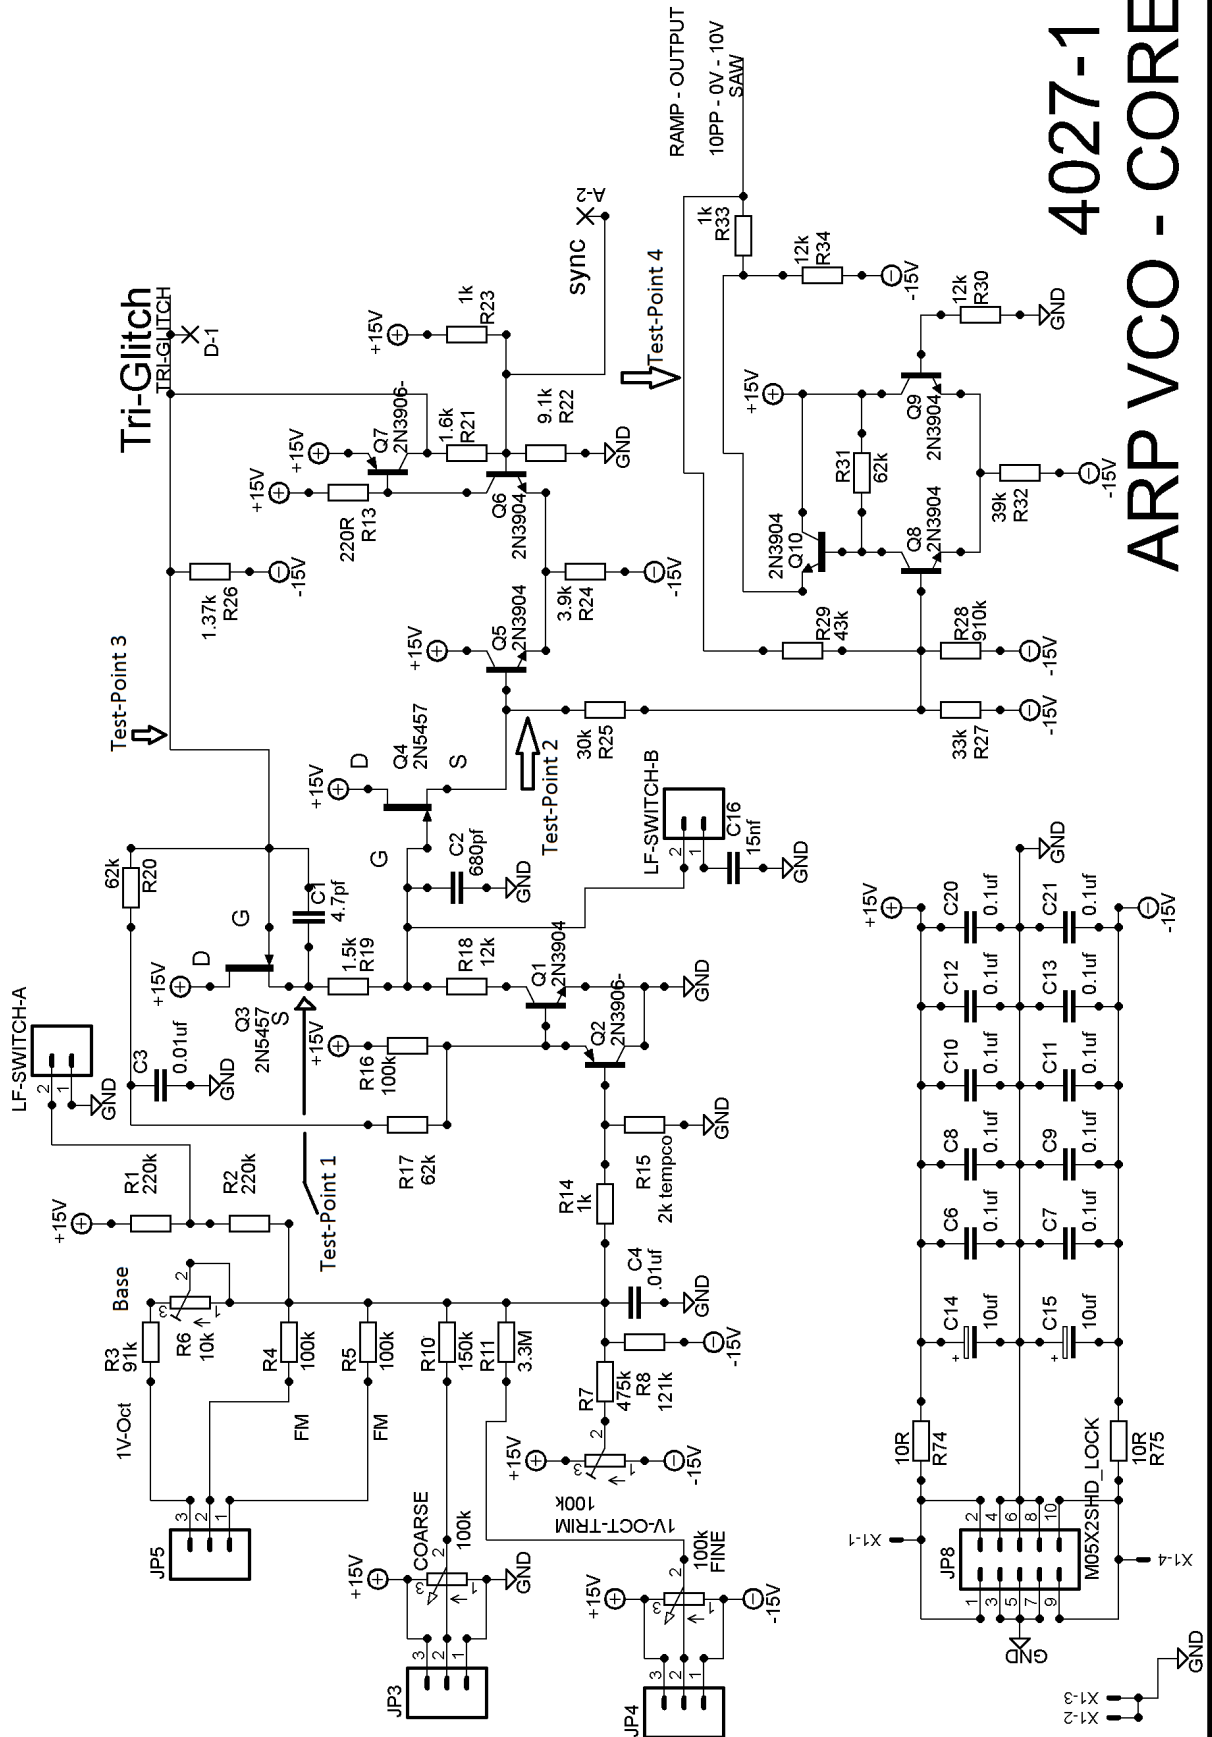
4027-1
ARP VCO - CORE

RAMP - OUTPUT
10PP - 0V - 10V
SAW

Tri-Glitch
TRI-GLITCH
D-1
sync
A-2
Test-Point 4
Test-Point 3
Test-Point 2
Test-Point 1

+15V
-15V
GND

R23 1k
R22 9.1k
R21 1.6k
R13 220R
R26 1.37k
R24 3.9k
R25 30k
R33 1k
R34 12k
R30 12k
R31 62k
R32 39k
R29 43k
R28 910k
R27 33k
R20 62k
R19 1.5k
R18 12k
R16 100k
R17 62k
R1 220k
R2 220k
R14 1k
R15 2k tempco
R3 91k
R6 10k
R4 100k
R5 100k
R10 150k
R11 3.3M
R7 475k
R8 121k
R74 10R
R75 10R

Q7 2N3906
Q6 2N3904
Q5 2N3904
Q4 2N5457
Q3 2N5457
Q1 2N3904
Q2 2N3906
Q9 2N3904
Q10 2N3904
Q8 2N3904

D
G
S

C1 4.7pf
C2 680pf
C3 0.01uf
C4 .01uf
C16 15nf
C20 0.1uf
C21 0.1uf
C12 0.1uf
C13 0.1uf
C10 0.1uf
C11 0.1uf
C8 0.1uf
C9 0.1uf
C6 0.1uf
C7 0.1uf
C14 10uf
C15 10uf

LF-SWITCH-A
LF-SWITCH-B
Base
1V-Oct
FM
FM
COARSE
100k
1V-OCT-TRIM
100k
100k
FINE

JP5
JP3
JP4
JP8
M05X2SHD_LOCK
X1-1
X1-4
X1-3
X1-2

1 2 3
1 2 3 4 5 6 7 8 9 10